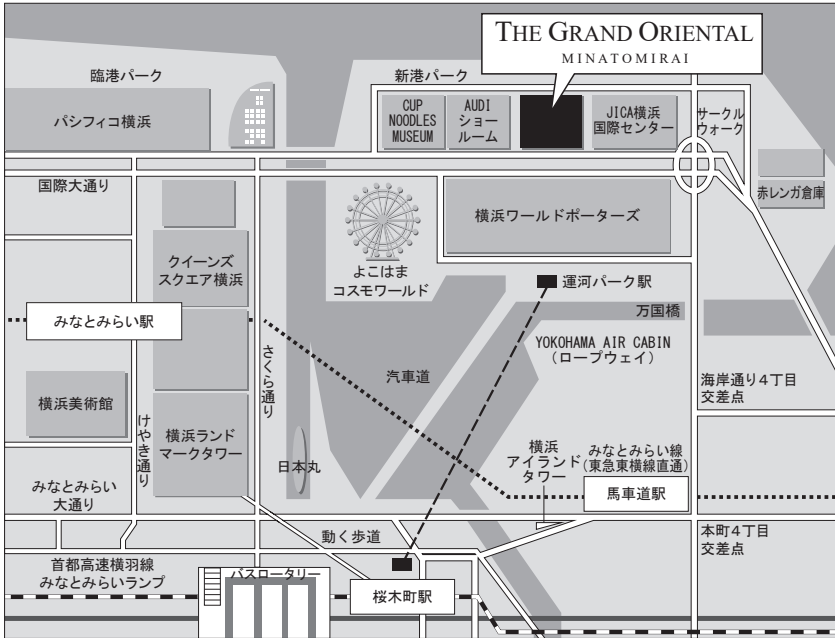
THE GRAND ORIENTAL
MINATOMIRAI

臨港パーク

新港パーク

パシフィコ横浜

CUP NOODLES MUSEUM

AUDI ショールーム

JICA横浜 国際センター

サークルウォーク

国際大通り

赤レンガ倉庫

よこはま コスモワールド

横浜ワールドポーターズ

クイーンズ スクエア横浜

運河パーク駅

万国橋

みなとみらい駅

さくら通り

YOKOHAMA AIR CABIN (ロープウェイ)

汽車道

海岸通り4丁目 交差点

横浜美術館

けやき通り

横浜ランド マークタワー

日本丸

横浜 アイランド タワー

みなとみらい線 (東急東横線直通)

みなとみらい 大通り

馬車道駅

動く歩道

本町4丁目 交差点

首都高速横羽線 みなとみらいランプ

バスロータリー

桜木町駅